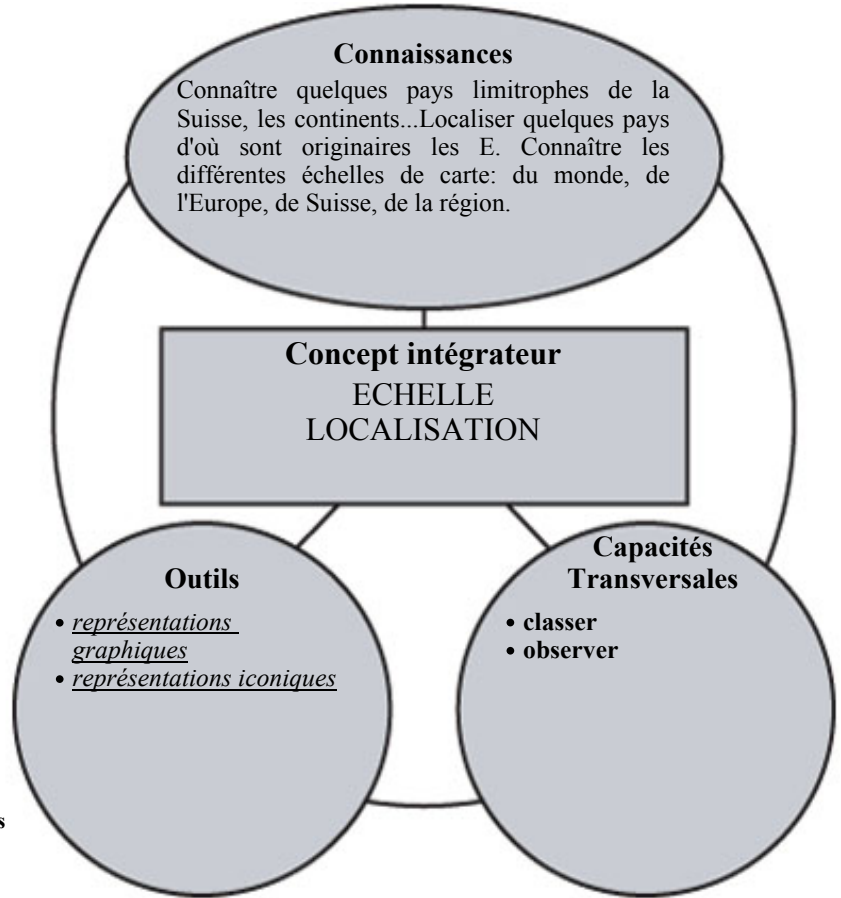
Connaissances

Connaître quelques pays limitrophes de la Suisse, les continents...Localiser quelques pays d'où sont originaires les E. Connaître les différentes échelles de carte: du monde, de l'Europe, de Suisse, de la région.

Concept intégrateur
ECHELLE
LOCALISATION

Outils

- représentations graphiques
- représentations iconiques

Capacités Transversales

- classer
- observer

s